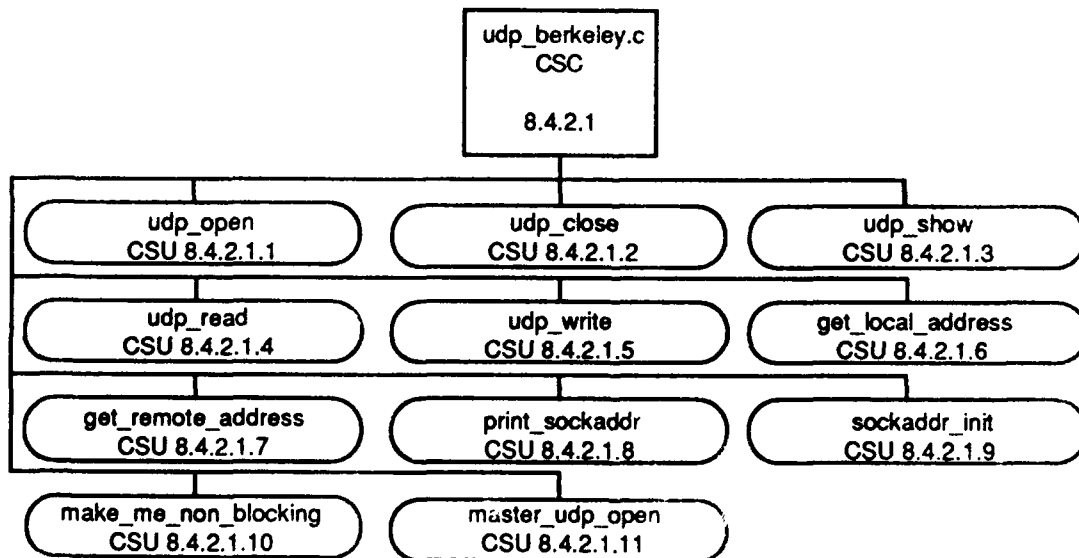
udp_berkeley.c
CSC

8.4.2.1

udp_open
CSU 8.4.2.1.1

udp_close
CSU 8.4.2.1.2

udp_show
CSU 8.4.2.1.3

udp_read
CSU 8.4.2.1.4

udp_write
CSU 8.4.2.1.5

get_local_address
CSU 8.4.2.1.6

get_remote_address
CSU 8.4.2.1.7

print_sockaddr
CSU 8.4.2.1.8

sockaddr_init
CSU 8.4.2.1.9

make_me_non_blocking
CSU 8.4.2.1.10

master_udp_open
CSU 8.4.2.1.11